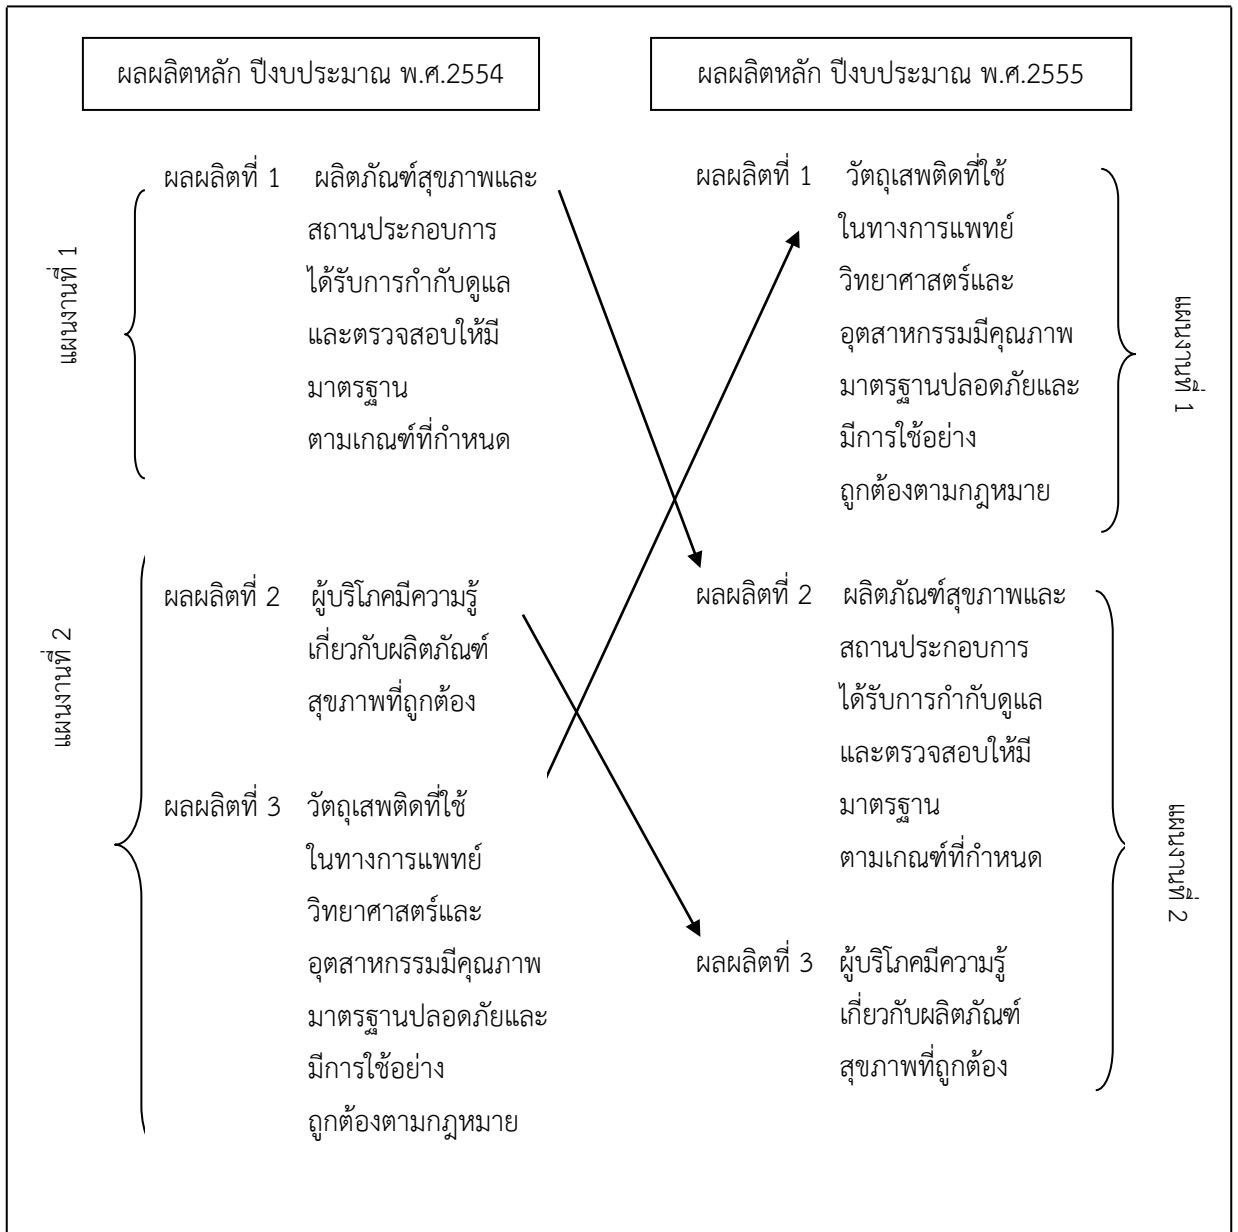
ผลผลิตหลัก ปีงบประมาณ พ.ศ.2554

ผลผลิตหลัก ปีงบประมาณ พ.ศ.2555

แผนงานที่ 1

ผลผลิตที่ 1 ผลิตภัณฑ์สุขภาพและสถานประกอบการได้รับการกำกับดูแลและตรวจสอบให้มีมาตรฐานตามเกณฑ์ที่กำหนด

แผนงานที่ 2

ผลผลิตที่ 2 ผู้บริโภคมีความรู้เกี่ยวกับผลิตภัณฑ์สุขภาพที่ถูกต้อง

ผลผลิตที่ 3 วัตถุเสพติดที่ใช้ในทางการแพทย์วิทยาศาสตร์และอุตสาหกรรมมีคุณภาพมาตรฐานปลอดภัยและมีการใช้อย่างถูกต้องตามกฎหมาย

ผลผลิตที่ 1 วัตถุเสพติดที่ใช้ในทางการแพทย์วิทยาศาสตร์และอุตสาหกรรมมีคุณภาพมาตรฐานปลอดภัยและมีการใช้อย่างถูกต้องตามกฎหมาย

แผนงานที่ 1

ผลผลิตที่ 2 ผลิตภัณฑ์สุขภาพและสถานประกอบการได้รับการกำกับดูแลและตรวจสอบให้มีมาตรฐานตามเกณฑ์ที่กำหนด

ผลผลิตที่ 3 ผู้บริโภคมีความรู้เกี่ยวกับผลิตภัณฑ์สุขภาพที่ถูกต้อง

แผนงานที่ 2